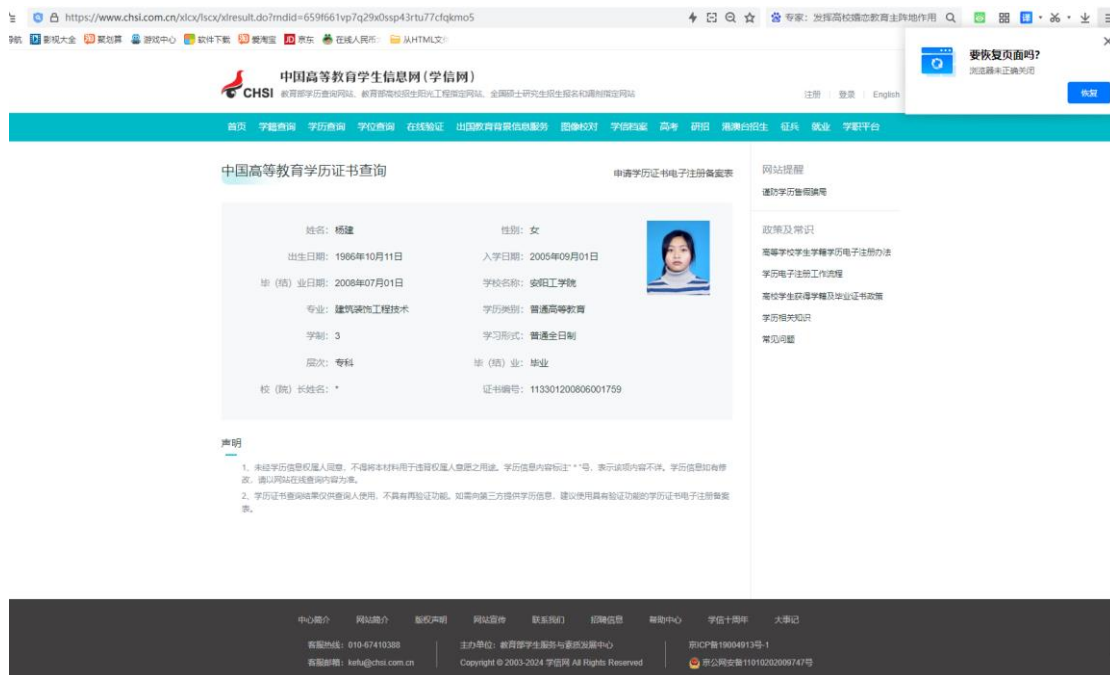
https://www.chsi.com.cn/xlcx/lscx/xlresult.do?rndid=659f661vp7q29x0ssp43rtu77cfqkmo5

专家：发挥高校婚恋教育主阵地作用

影视大全 聚划算 游戏中心 软件下载 爱淘宝 京东 在线人民币 从HTML文

要恢复页面吗?
浏览器未正确关闭
恢复

中国高等教育学生信息网（学信网）
CHSI 教育部学历查询网站、教育部高校招生阳光工程指定网站、全国硕士研究生招生报名和调剂指定网站

注册 | 登录 | English

首页 学籍查询 学历查询 学位查询 在线验证 出国教育背景信息服务 图像校对 学信档案 高考 研招 港澳台招生 征兵 就业 学职平台

中国高等教育学历证书查询

申请学历证书电子注册备案表

| | | | |
|---|---|---|---|
| 姓名: | 杨建 | 性别: | 女 |
| 出生日期: | 1986年10月11日 | 入学日期: | 2005年09月01日 |
| 毕（结）业日期: | 2008年07月01日 | 学校名称: | 安阳工学院 |
| 专业: | 建筑装饰工程技术 | 学历类别: | 普通高等教育 |
| 学制: | 3 | 学习形式: | 普通全日制 |
| 层次: | 专科 | 毕（结）业: | 毕业 |
| 校（院）长姓名: | * | 证书编号: | 113301200806001759 |

网站提醒
谨防学历查询骗局

政策及常识
高等学校学生学籍学历电子注册办法
学历电子注册工作流程
高校学生获得学籍及毕业证书政策
学历相关知识
常见问题

声明

1、未经学历信息权属人同意，不得将本材料用于违背权属人意愿之用途。学历信息内容标注" * "号，表示该项内容不详。学历信息如有修改，请以网站在线查询内容为准。

2、学历证书查询结果仅供查询人使用，不具有再验证功能。如需向第三方提供学历信息，建议使用具有验证功能的学历证书电子注册备案表。

中心简介 网站简介 版权声明 网站宣传 联系我们 招聘信息 帮助中心 学信十周年 大事记

客服热线：010-67410388
客服邮箱：kefu@chsi.com.cn
主办单位：教育部学生服务与素质发展中心
Copyright © 2003-2024 学信网 All Rights Reserved
京ICP备19004913号-1
京公网安备11010202009747号